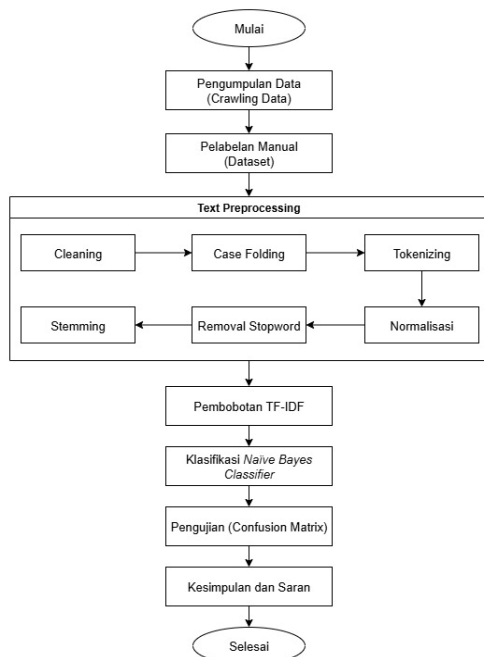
Mulai

Pengumpulan Data (Crawling Data)

Pelabelan Manual (Dataset)

Text Preprocessing

Cleaning

Case Folding

Tokenizing

Normalisasi

Removal Stopword

Stemming

Pembobotan TF-IDF

Klasifikasi *Naive Bayes Classifier*

Pengujian (Confusion Matrix)

Kesimpulan dan Saran

Selesai